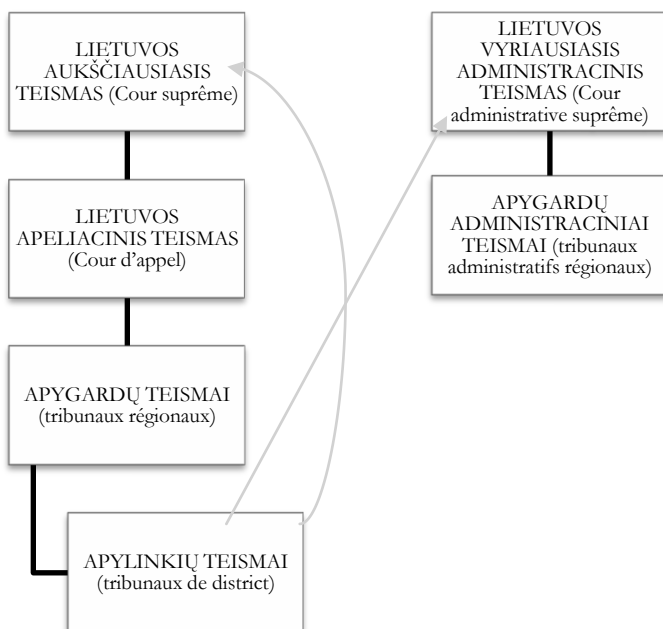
LIETUVOS AUKŠČIAUSIASIS TEISMAS (Cour suprême)

LIETUVOS APELIACINIS TEISMAS (Cour d'appel)

APYGARDŲ TEISMAI (tribunaux régionaux)

APYLINKIŲ TEISMAI (tribunaux de district)

LIETUVOS VYRIAUSIASIS ADMINISTRACINIS TEISMAS (Cour administrative suprême)

APYGARDŲ ADMINISTRACINIAI TEISMAI (tribunaux administratifs régionaux)